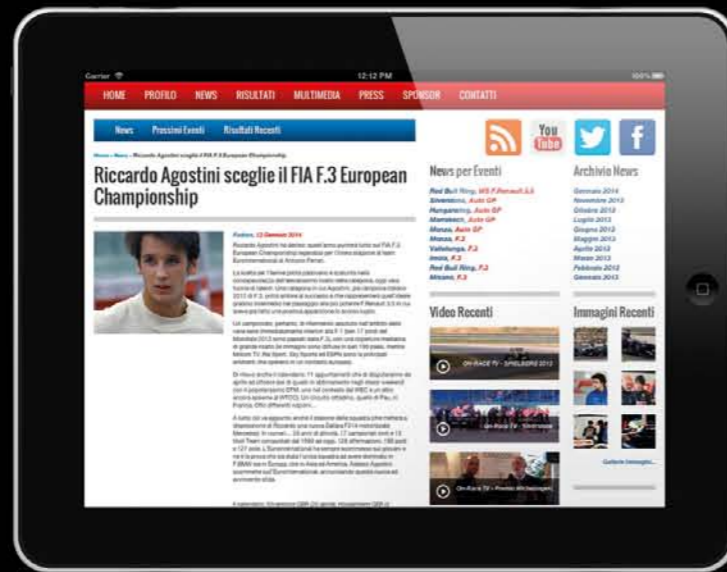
Carrier 12:12 PM 100%

HOME PROFILO NEWS RISULTATI MULTIMEDIA PRESS SPONSOR CONTATTI

News Prossimi Eventi Risultati Recenti

You Tube

Home » News » Riccardo Agostini sceglie il FIA F.3 European Championship

Riccardo Agostini sceglie il FIA F.3 European Championship

Padova, 13 Gennaio 2014

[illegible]

News per Eventi

Red Bull Ring, WS F.Renault 3.5
Silverstone, Auto GP
Hungaroring, Auto GP
Marrakech, Auto GP
Monza, Auto GP
Monza, F.3
Vallelunga, F.3
Imola, F.3
Red Bull Ring, F.3
Misano, F.3

Archivio News

Gennaio 2014
Novembre 2013
Ottobre 2013
Luglio 2013
Giugno 2013
Maggio 2013
Aprile 2013
Marzo 2013
Febbraio 2013
Gennaio 2013

Video Recenti

On RACE TV - SPIELBERG 2013

On Race TV - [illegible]

On Race TV - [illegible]

Immagini Recenti

Galleria Immagini...